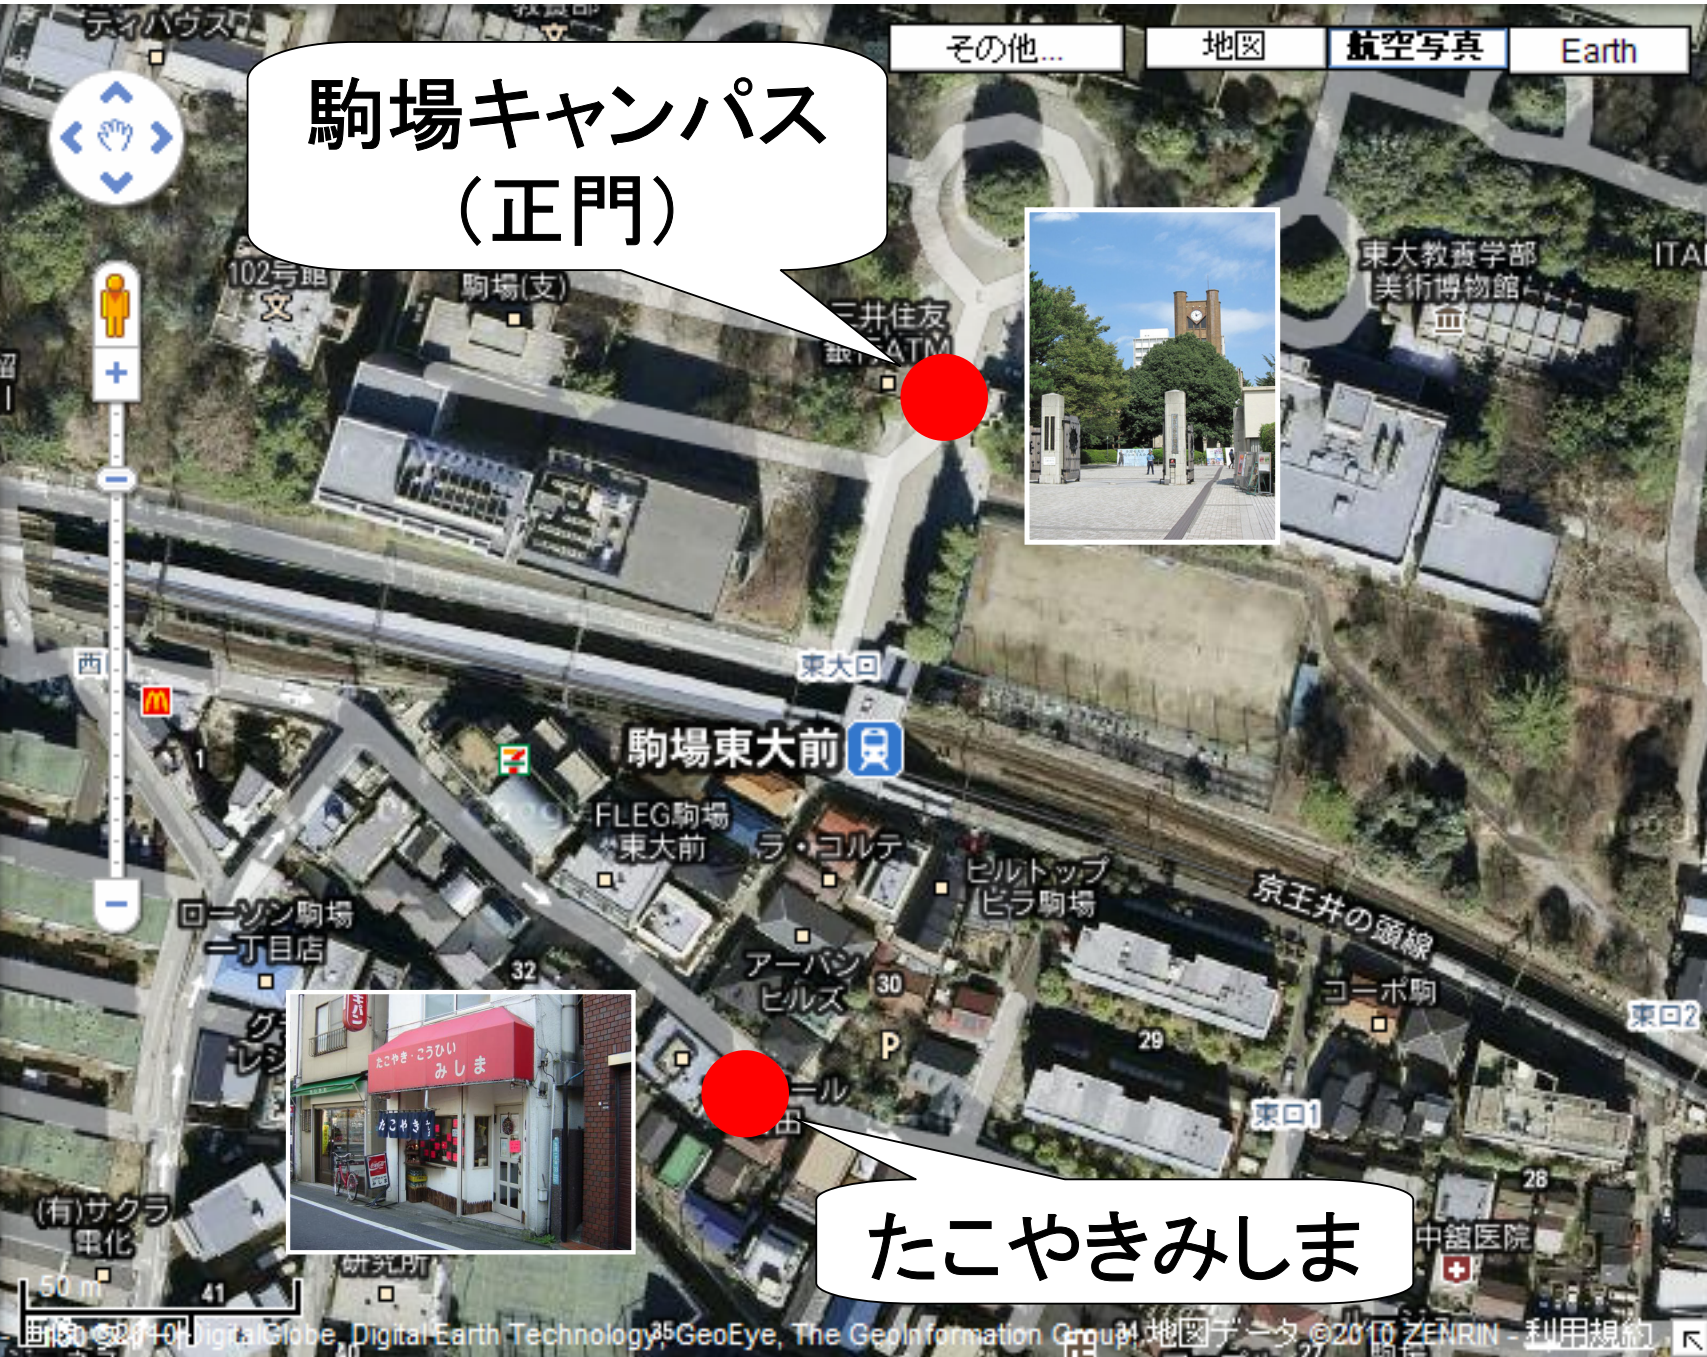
駒場キャンパス
(正門)

たこやきみしま

その他... 地図 航空写真 Earth

ティハウス
102号館
駒場(支)
三井住友銀行ATM
東大教養学部美術博物館
ITA
東大口
西
駒場東大前
FLEG駒場東大前
ラ・コルテ
ヒルトップビラ駒場
京王井の頭線
ローソン駒場一丁目店
32
アーバンヒルズ
30
コーポ駒
東口2
29
東口1
28
(有)サクラ電化
中舘医院
41
研究所
50 m
たこやき・こうひい みしま
画像 ©2010 DigitalGlobe, Digital Earth Technology, GeoEye, The GeoInformation Group, 地図データ ©2010 ZENRIN - 利用規約